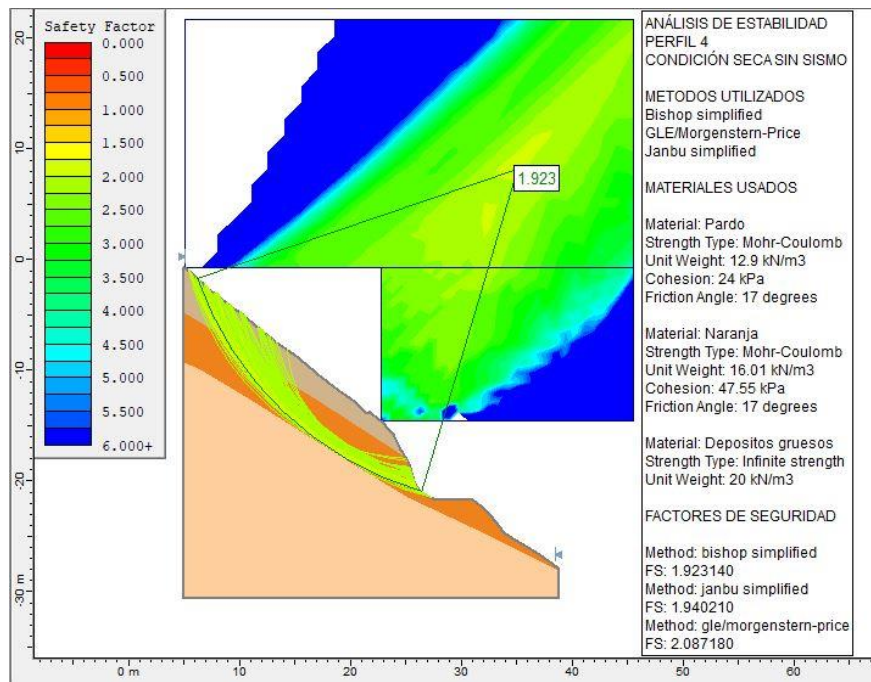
Safety Factor
0.000
0.500
1.000
1.500
2.000
2.500
3.000
3.500
4.000
4.500
5.000
5.500
6.000+

20
10
0
-10
-20
-30 m

1.923

ANÁLISIS DE ESTABILIDAD
PERFIL 4
CONDICIÓN SECA SIN SISMO

METODOS UTILIZADOS
Bishop simplified
GLE/Morgenstern-Price
Janbu simplified

MATERIALES USADOS

Material: Pardo
Strength Type: Mohr-Coulomb
Unit Weight: 12.9 kN/m3
Cohesion: 24 kPa
Friction Angle: 17 degrees

Material: Naranja
Strength Type: Mohr-Coulomb
Unit Weight: 16.01 kN/m3
Cohesion: 47.55 kPa
Friction Angle: 17 degrees

Material: Depositos gruesos
Strength Type: Infinite strength
Unit Weight: 20 kN/m3

FACTORES DE SEGURIDAD

Method: bishop simplified
FS: 1.923140
Method: janbu simplified
FS: 1.940210
Method: gle/morgenstern-price
FS: 2.087180

0 m
10
20
30
40
50
60